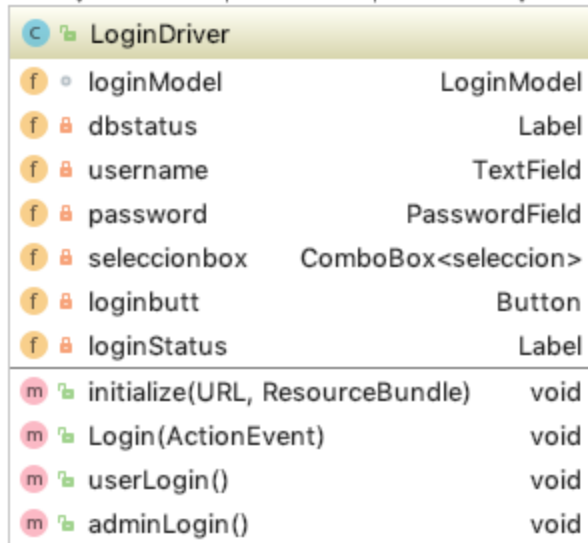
c LoginDriver

| | | |
|---|---|---|
| f | loginModel | LoginModel |
| f | dbstatus | Label |
| f | username | TextField |
| f | password | PasswordField |
| f | seleccionbox | ComboBox<seleccion> |
| f | loginbutt | Button |
| f | loginStatus | Label |
| m | initialize(URL, ResourceBundle) | void |
| m | Login(ActionEvent) | void |
| m | userLogin() | void |
| m | adminLogin() | void |